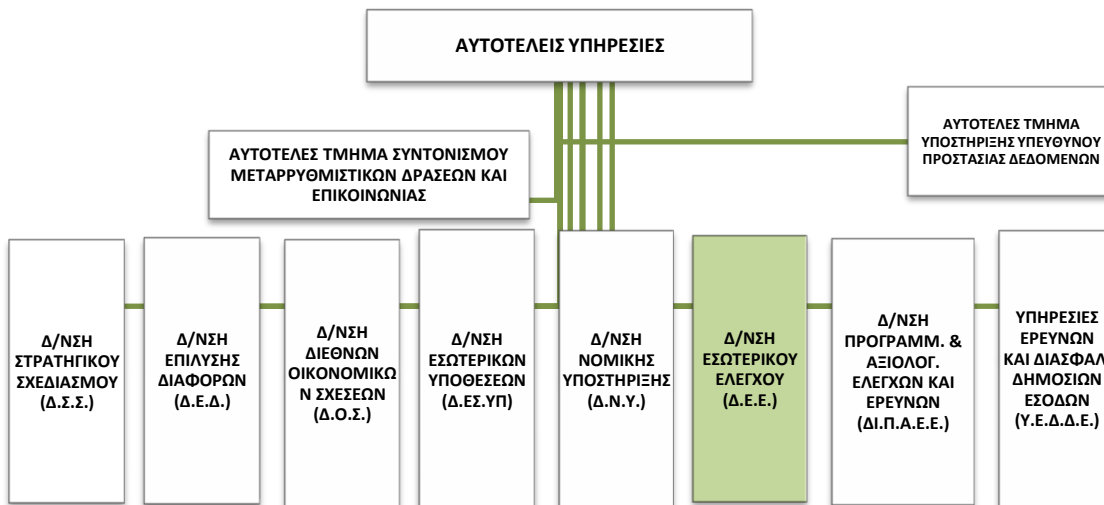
ΑΥΤΟΤΕΛΕΙΣ ΥΠΗΡΕΣΙΕΣ

ΑΥΤΟΤΕΛΕΣ ΤΜΗΜΑ ΣΥΝΤΟΝΙΣΜΟΥ ΜΕΤΑΡΡΥΘΜΙΣΤΙΚΩΝ ΔΡΑΣΕΩΝ ΚΑΙ ΕΠΙΚΟΙΝΩΝΙΑΣ

ΑΥΤΟΤΕΛΕΣ ΤΜΗΜΑ ΥΠΟΣΤΗΡΙΞΗΣ ΥΠΕΥΘΥΝΟΥ ΠΡΟΣΤΑΣΙΑΣ ΔΕΔΟΜΕΝΩΝ

Δ/ΝΣΗ ΣΤΡΑΤΗΓΙΚΟΥ ΣΧΕΔΙΑΣΜΟΥ (Δ.Σ.Σ.)

Δ/ΝΣΗ ΕΠΙΛΥΣΗΣ ΔΙΑΦΟΡΩΝ (Δ.Ε.Δ.)

Δ/ΝΣΗ ΔΙΕΘΝΩΝ ΟΙΚΟΝΟΜΙΚΩΝ ΣΧΕΣΕΩΝ (Δ.Ο.Σ.)

Δ/ΝΣΗ ΕΣΩΤΕΡΙΚΩΝ ΥΠΟΘΕΣΕΩΝ (Δ.ΕΣ.ΥΠ)

Δ/ΝΣΗ ΝΟΜΙΚΗΣ ΥΠΟΣΤΗΡΙΞΗΣ (Δ.Ν.Υ.)

Δ/ΝΣΗ ΕΣΩΤΕΡΙΚΟΥ ΕΛΕΓΧΟΥ (Δ.Ε.Ε.)

Δ/ΝΣΗ ΠΡΟΓΡΑΜΜ. & ΑΞΙΟΛΟΓ. ΕΛΕΓΧΩΝ ΚΑΙ ΕΡΕΥΝΩΝ (ΔΙ.Π.Α.Ε.Ε.)

ΥΠΗΡΕΣΙΕΣ ΕΡΕΥΝΩΝ ΚΑΙ ΔΙΑΣΦΑΛ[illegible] ΔΗΜΟΣΙΩΝ ΕΣΟΔΩΝ (Υ.Ε.Δ.Δ.Ε.)